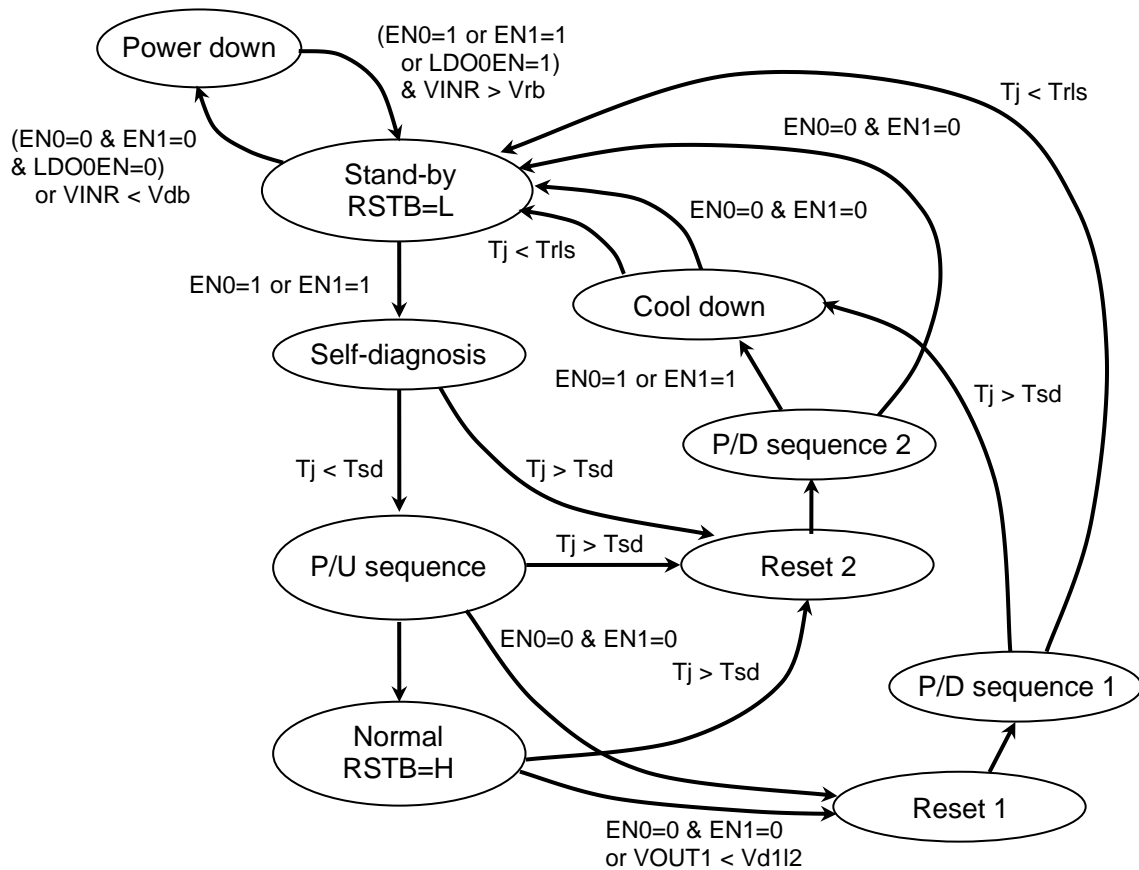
Power down

(EN0=1 or EN1=1 or LDO0EN=1) & VINR > Vrb

Tj < Trls

EN0=0 & EN1=0

(EN0=0 & EN1=0 & LDO0EN=0) or VINR < Vdb

Stand-by
RSTB=L

EN0=0 & EN1=0

Tj < Trls

EN0=1 or EN1=1

Cool down

Self-diagnosis

EN0=1 or EN1=1

Tj > Tsd

P/D sequence 2

Tj < Tsd

Tj > Tsd

P/U sequence

Tj > Tsd

Reset 2

EN0=0 & EN1=0

Tj > Tsd

P/D sequence 1

Normal
RSTB=H

Reset 1

EN0=0 & EN1=0 or VOUT1 < Vd1l2